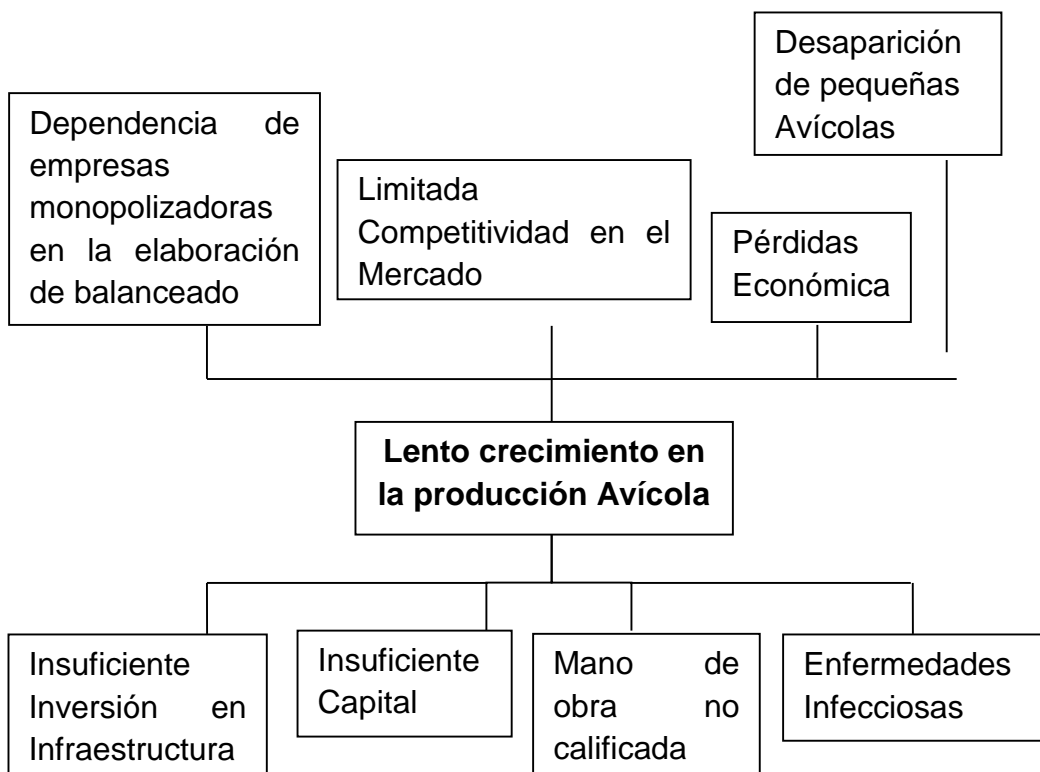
Desaparición de pequeñas Avícolas

Dependencia de empresas monopolizadoras en la elaboración de balanceado

Limitada Competitividad en el Mercado

Pérdidas Económica

**Lento crecimiento en la producción Avícola**

Insuficiente Inversión en Infraestructura

Insuficiente Capital

Mano de obra no calificada

Enfermedades Infecciosas